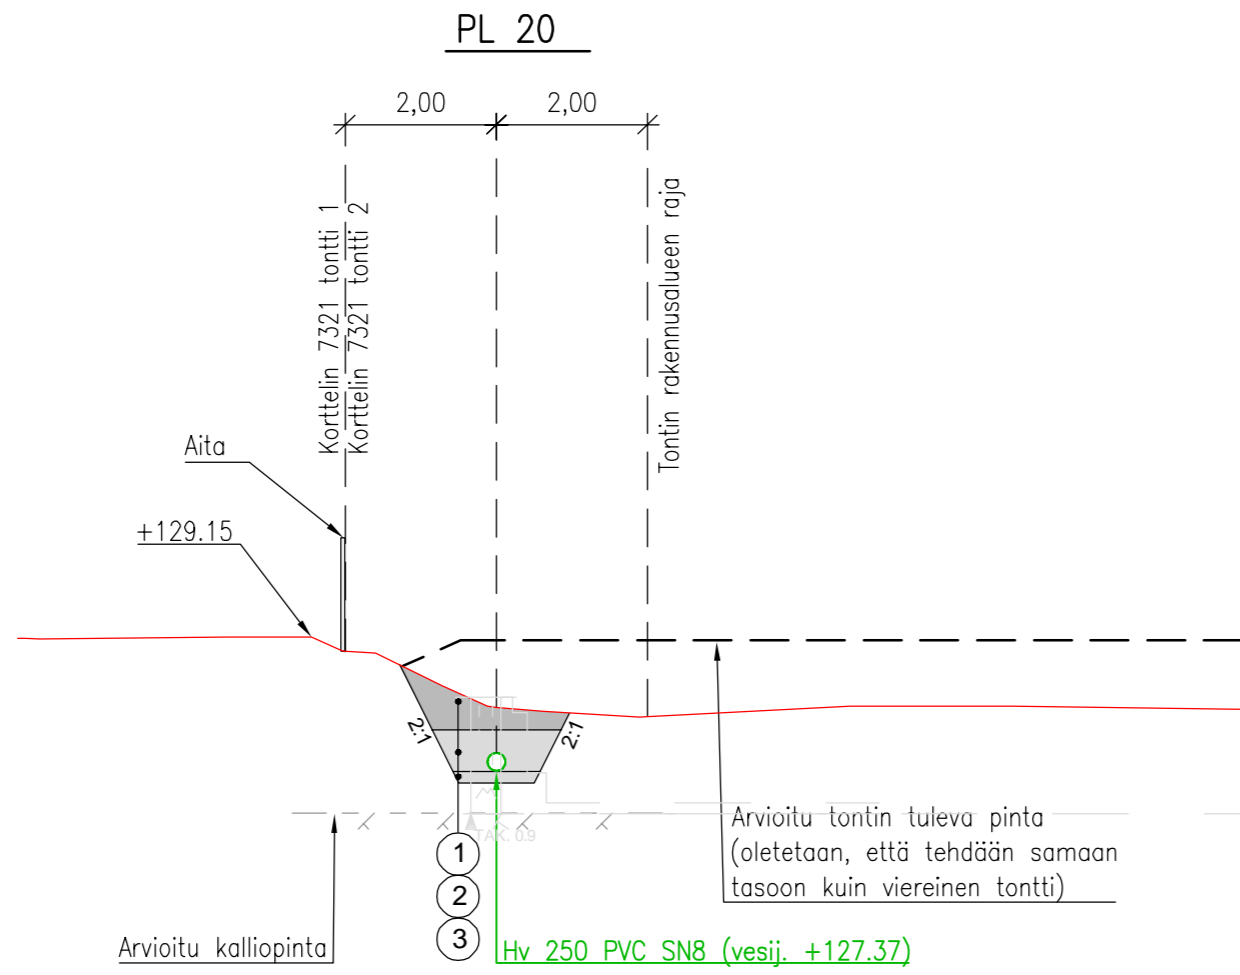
PL 20

2,00
2,00

Korttelin 7321 tontti 1
Korttelin 7321 tontti 2

Tontin rakennusalueen raja

Aita

+129.15

2:1
2:1

TAK. 0.9

Arvioitu tontin tuleva pinta
(oletetaan, että tehdään samaan
tasoon kuin viereinen tontti)

1
2
3

Arvioitu kalliopinta

Hv 250 PVC SN8 (vesij. +127.37)